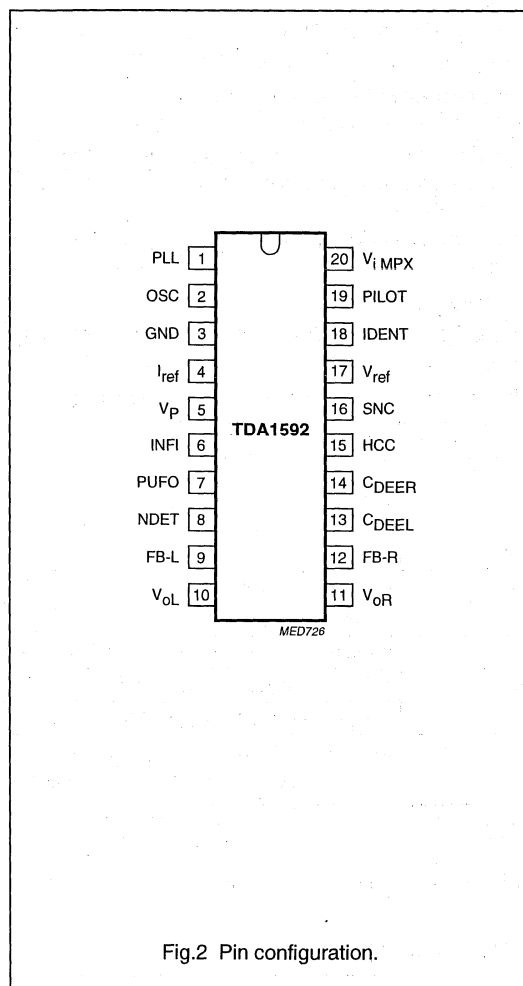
PLL 1
OSC 2
GND 3
$I_{ref}$ 4
$V_P$ 5
INFI 6
PUFO 7
NDET 8
FB-L 9
$V_{oL}$ 10

20 $V_{i\ MPX}$
19 PILOT
18 IDENT
17 $V_{ref}$
16 SNC
15 HCC
14 $C_{DEER}$
13 $C_{DEEL}$
12 FB-R
11 $V_{oR}$

TDA1592

MED726

Fig.2 Pin configuration.